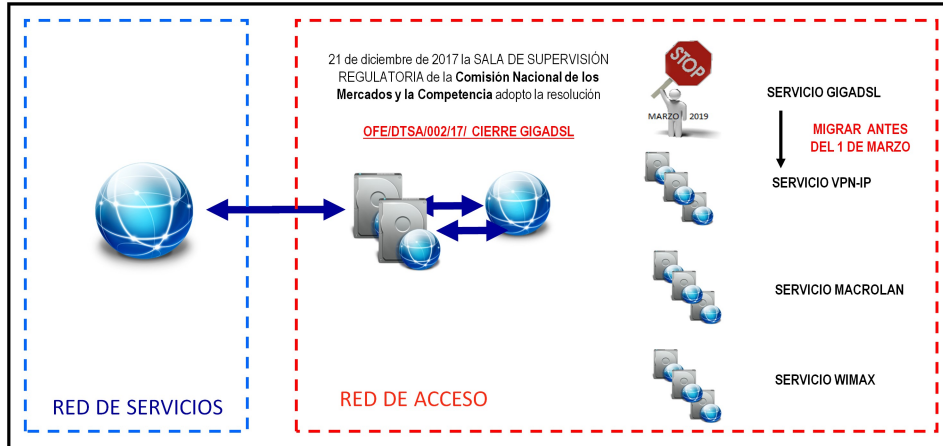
21 de diciembre de 2017 la SALA DE SUPERVISIÓN REGULATORIA de la **Comisión Nacional de los Mercados y la Competencia** adopto la resolución

OFE/DTSA/002/17/ CIERRE GIGADSL

STOP

MARZO 2019

SERVICIO GIGADSL

MIGRAR ANTES DEL 1 DE MARZO

SERVICIO VPN-IP

SERVICIO MACROLAN

SERVICIO WIMAX

RED DE SERVICIOS

RED DE ACCESO